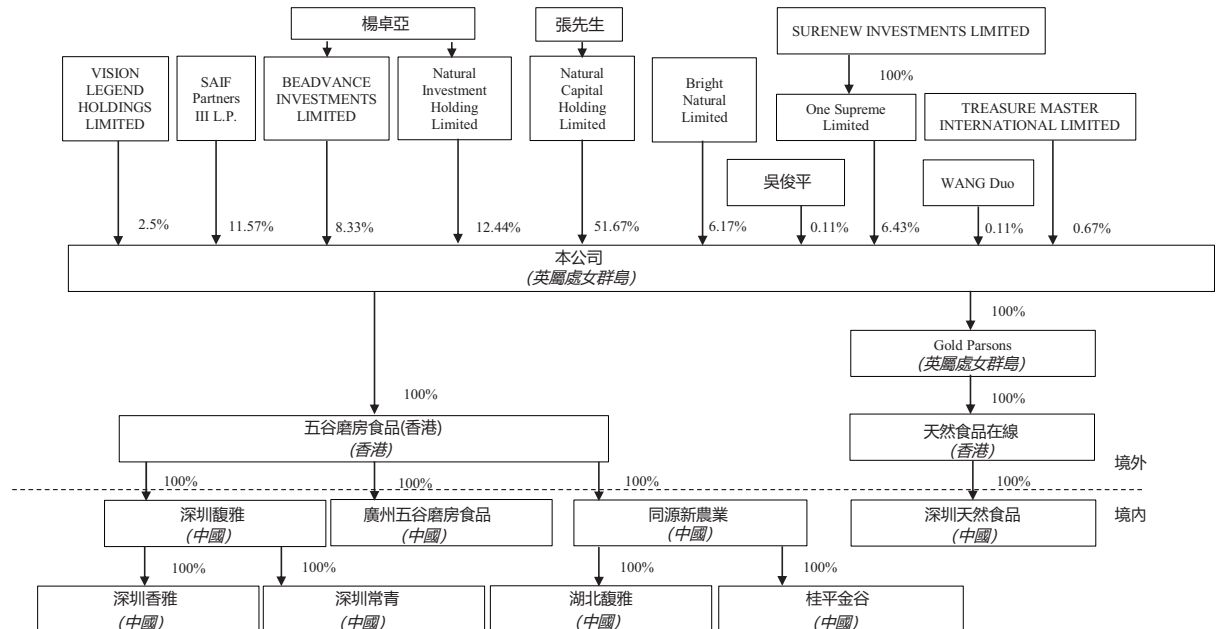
楊卓亞

張先生

SURENEW INVESTMENTS LIMITED

100%

VISION LEGEND HOLDINGS LIMITED

SAIF Partners III L.P.

BEADVANCE INVESTMENTS LIMITED

Natural Investment Holding Limited

Natural Capital Holding Limited

Bright Natural Limited

One Supreme Limited

TREASURE MASTER INTERNATIONAL LIMITED

吳俊平

WANG Duo

2.5%

11.57%

8.33%

12.44%

51.67%

6.17%

0.11%

6.43%

0.11%

0.67%

本公司
(英屬處女群島)

100%

Gold Parsons
(英屬處女群島)

100%

100%

五谷磨房食品(香港)
(香港)

天然食品在線
(香港)

境外

100%

100%

100%

100%

深圳馥雅
(中國)

廣州五谷磨房食品
(中國)

同源新農業
(中國)

深圳天然食品
(中國)

境內

100%

100%

100%

100%

深圳香雅
(中國)

深圳常青
(中國)

湖北馥雅
(中國)

桂平金谷
(中國)